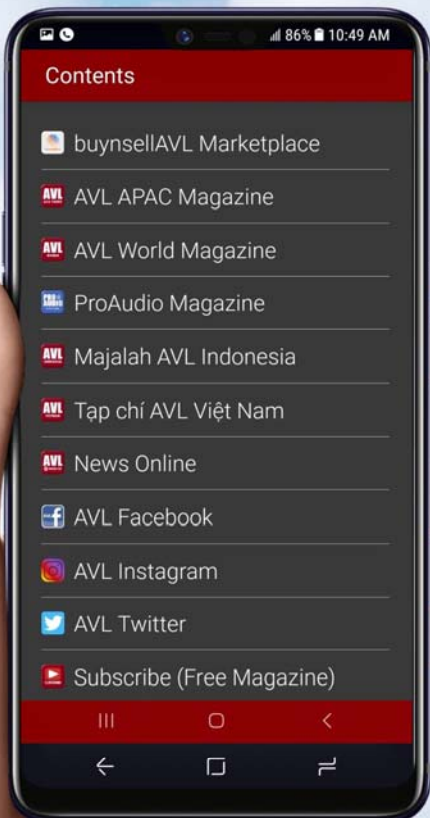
86% 10:49 AM

Contents

buynsellAVL Marketplace

AVL APAC Magazine

AVL World Magazine

ProAudio Magazine

Majalah AVL Indonesia

Tạp chí AVL Việt Nam

News Online

AVL Facebook

AVL Instagram

AVL Twitter

Subscribe (Free Magazine)